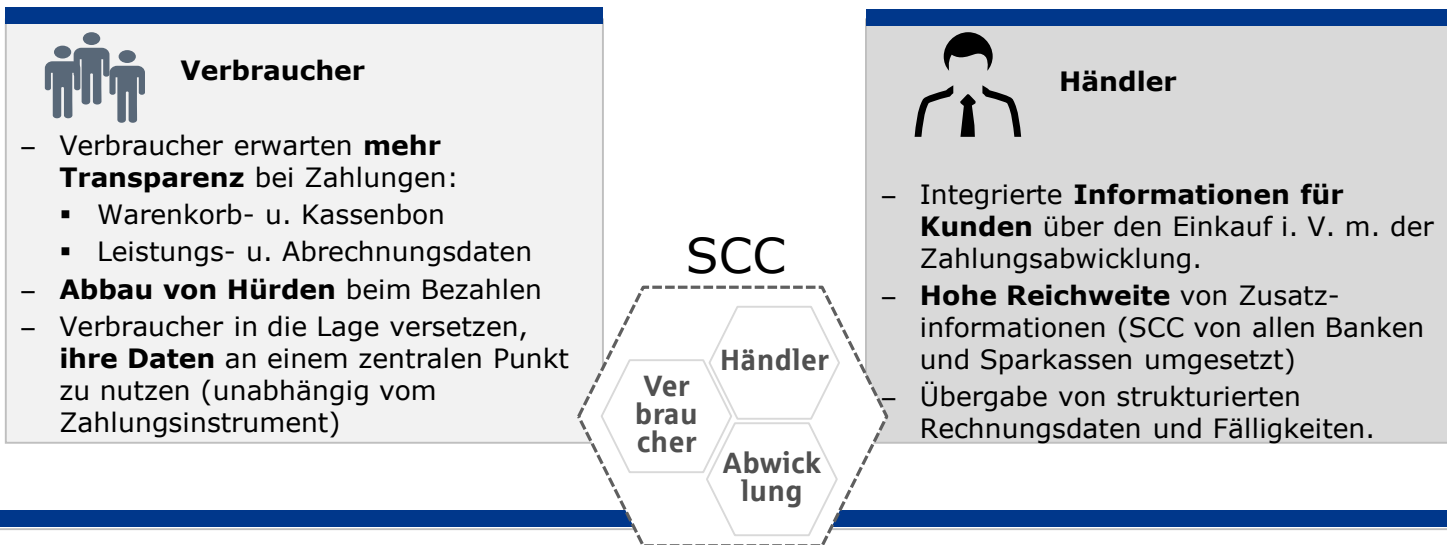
Verbraucher

– Verbraucher erwarten **mehr Transparenz** bei Zahlungen:
  ▪ Warenkorb- u. Kassenbon
  ▪ Leistungs- u. Abrechnungsdaten
– **Abbau von Hürden** beim Bezahlen
– Verbraucher in die Lage versetzen, **ihre Daten** an einem zentralen Punkt zu nutzen (unabhängig vom Zahlungsinstrument)

SCC

Verbraucher

Händler

Abwicklung

Händler

– Integrierte **Informationen für Kunden** über den Einkauf i. V. m. der Zahlungsabwicklung.
– **Hohe Reichweite** von Zusatzinformationen (SCC von allen Banken und Sparkassen umgesetzt)
– Übergabe von strukturierten Rechnungsdaten und Fälligkeiten.